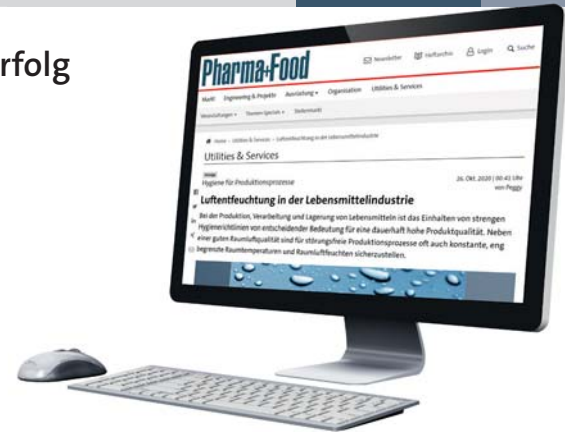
rfolg

Pharma+Food

Newsletter Heftarchiv Login Suche

Markt Engineering & Projekte Ausrüstung Organisation Utilities & Services

Veranstaltungen Themen-Specials Stellenmarkt

Home > Utilities & Services > Luftentfeuchtung in der Lebensmittelindustrie

Utilities & Services

Hygiene für Produktionsprozesse

26. Okt. 2020 | 00:41 Uhr von Peggy

Luftentfeuchtung in der Lebensmittelindustrie

Bei der Produktion, Verarbeitung und Lagerung von Lebensmitteln ist das Einhalten von strengen Hygienerichtlinien von entscheidender Bedeutung für eine dauerhaft hohe Produktqualität. Neben einer guten Raumluftqualität sind für störungsfreie Produktionsprozesse oft auch konstante, eng begrenzte Raumtemperaturen und Raumluftfeuchten sicherzustellen.